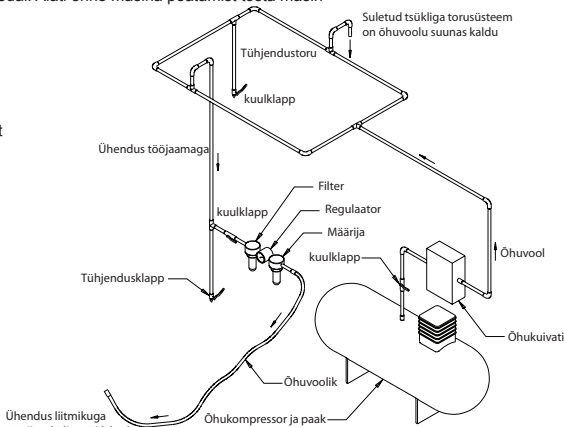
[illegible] Kuid ohne masina peatamist töötab masin.

Suletud tsükliga torusüsteem on õhuvoolu suunas kaldu

Tühjendustoru

kuulklapp

t

Ühendus tööjaamaga

Filter

kuulklapp

Regulaator

Määrija

kuulklapp

Õhuvool

Tühjendusklapp

Õhukuivati

Õhuvoolik

Ühendus liitmikuga

Õhukompressor ja paak